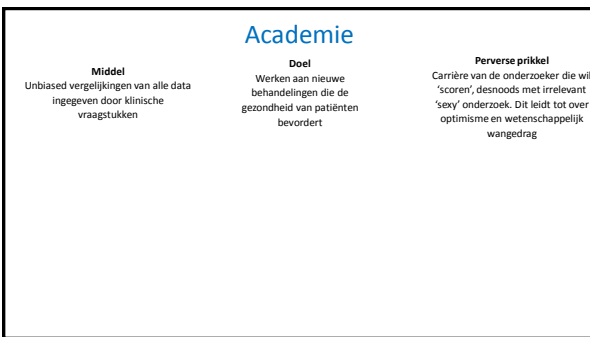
Academie

**Middel**
Unbiased vergelijkingen van alle data ingegeven door klinische vraagstukken

**Doel**
Werken aan nieuwe behandelingen die de gezondheid van patiënten bevordert

**Perverse prikkel**
Carrière van de onderzoeker die wil 'scoren', desnoods met irrelevant 'sexy' onderzoek. Dit leidt tot over optimisme en wetenschappelijk wangedrag